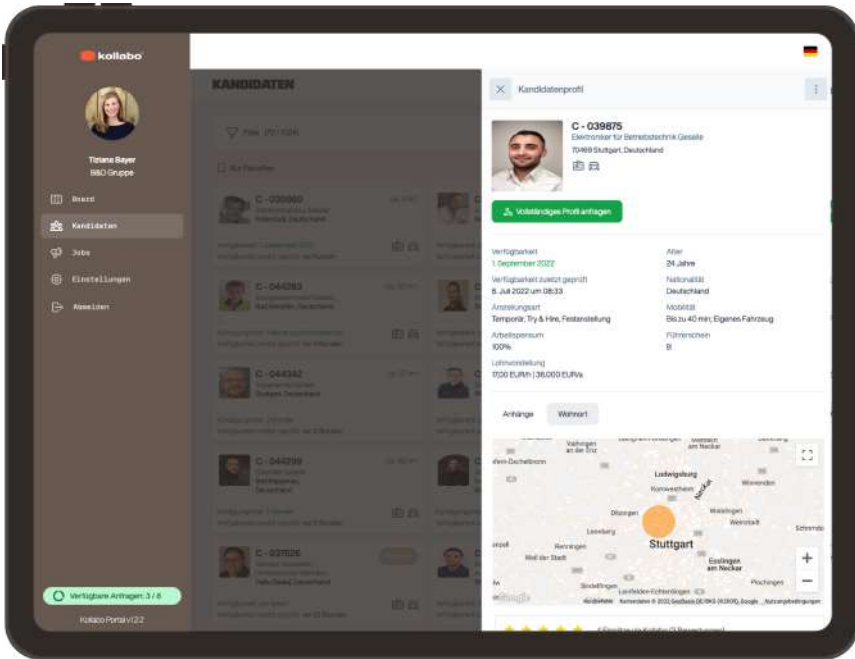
kollabo

Tiziana Bayer
B&D Gruppe

Board
Kandidaten
Jobs
Einstellungen
Abmelden

Verfügbare Anfragen: 3 / 8

Kollabo Portal v2.2

KANDIDATEN

C - 030060

C - 044283

C - 044342

C - 044299

C - 037826

Kandidatenprofil

C - 039875
Elektroniker für Betriebstechnik Geselle
70469 Stuttgart, Deutschland

Vollständiges Profil anfragen

Verfügbarkeit
1. September 2022

Alter
24 Jahre

Verfügbarkeit zuletzt geprüft
8. Juli 2022 um 08:33

Nationalität
Deutschland

Anstellungsart
Temporär, Try & Hire, Festanstellung

Mobilität
Bis zu 40 min; Eigenes Fahrzeug

Arbeitspensum
100%

Führerschein
B

Lohnvorstellung
17,00 EUR/h | 36.000 EUR/a

Anhänge
Wohnort

Vaihingen an der Enz
Ludwigsburg
Kornwestheim
Neckar
Winnenden
Ditzingen
Waiblingen
Weinstadt
Schorndorf
Leonberg
Stuttgart
Renningen
Weil der Stadt
Esslingen am Neckar
Sindelfingen
Leinfelden-Echterdingen
Plochingen
Google
Kurzbefehle Kartendaten © 2022 GeoBasis-DE/BKG (©2009), Google Nutzungsbedingungen